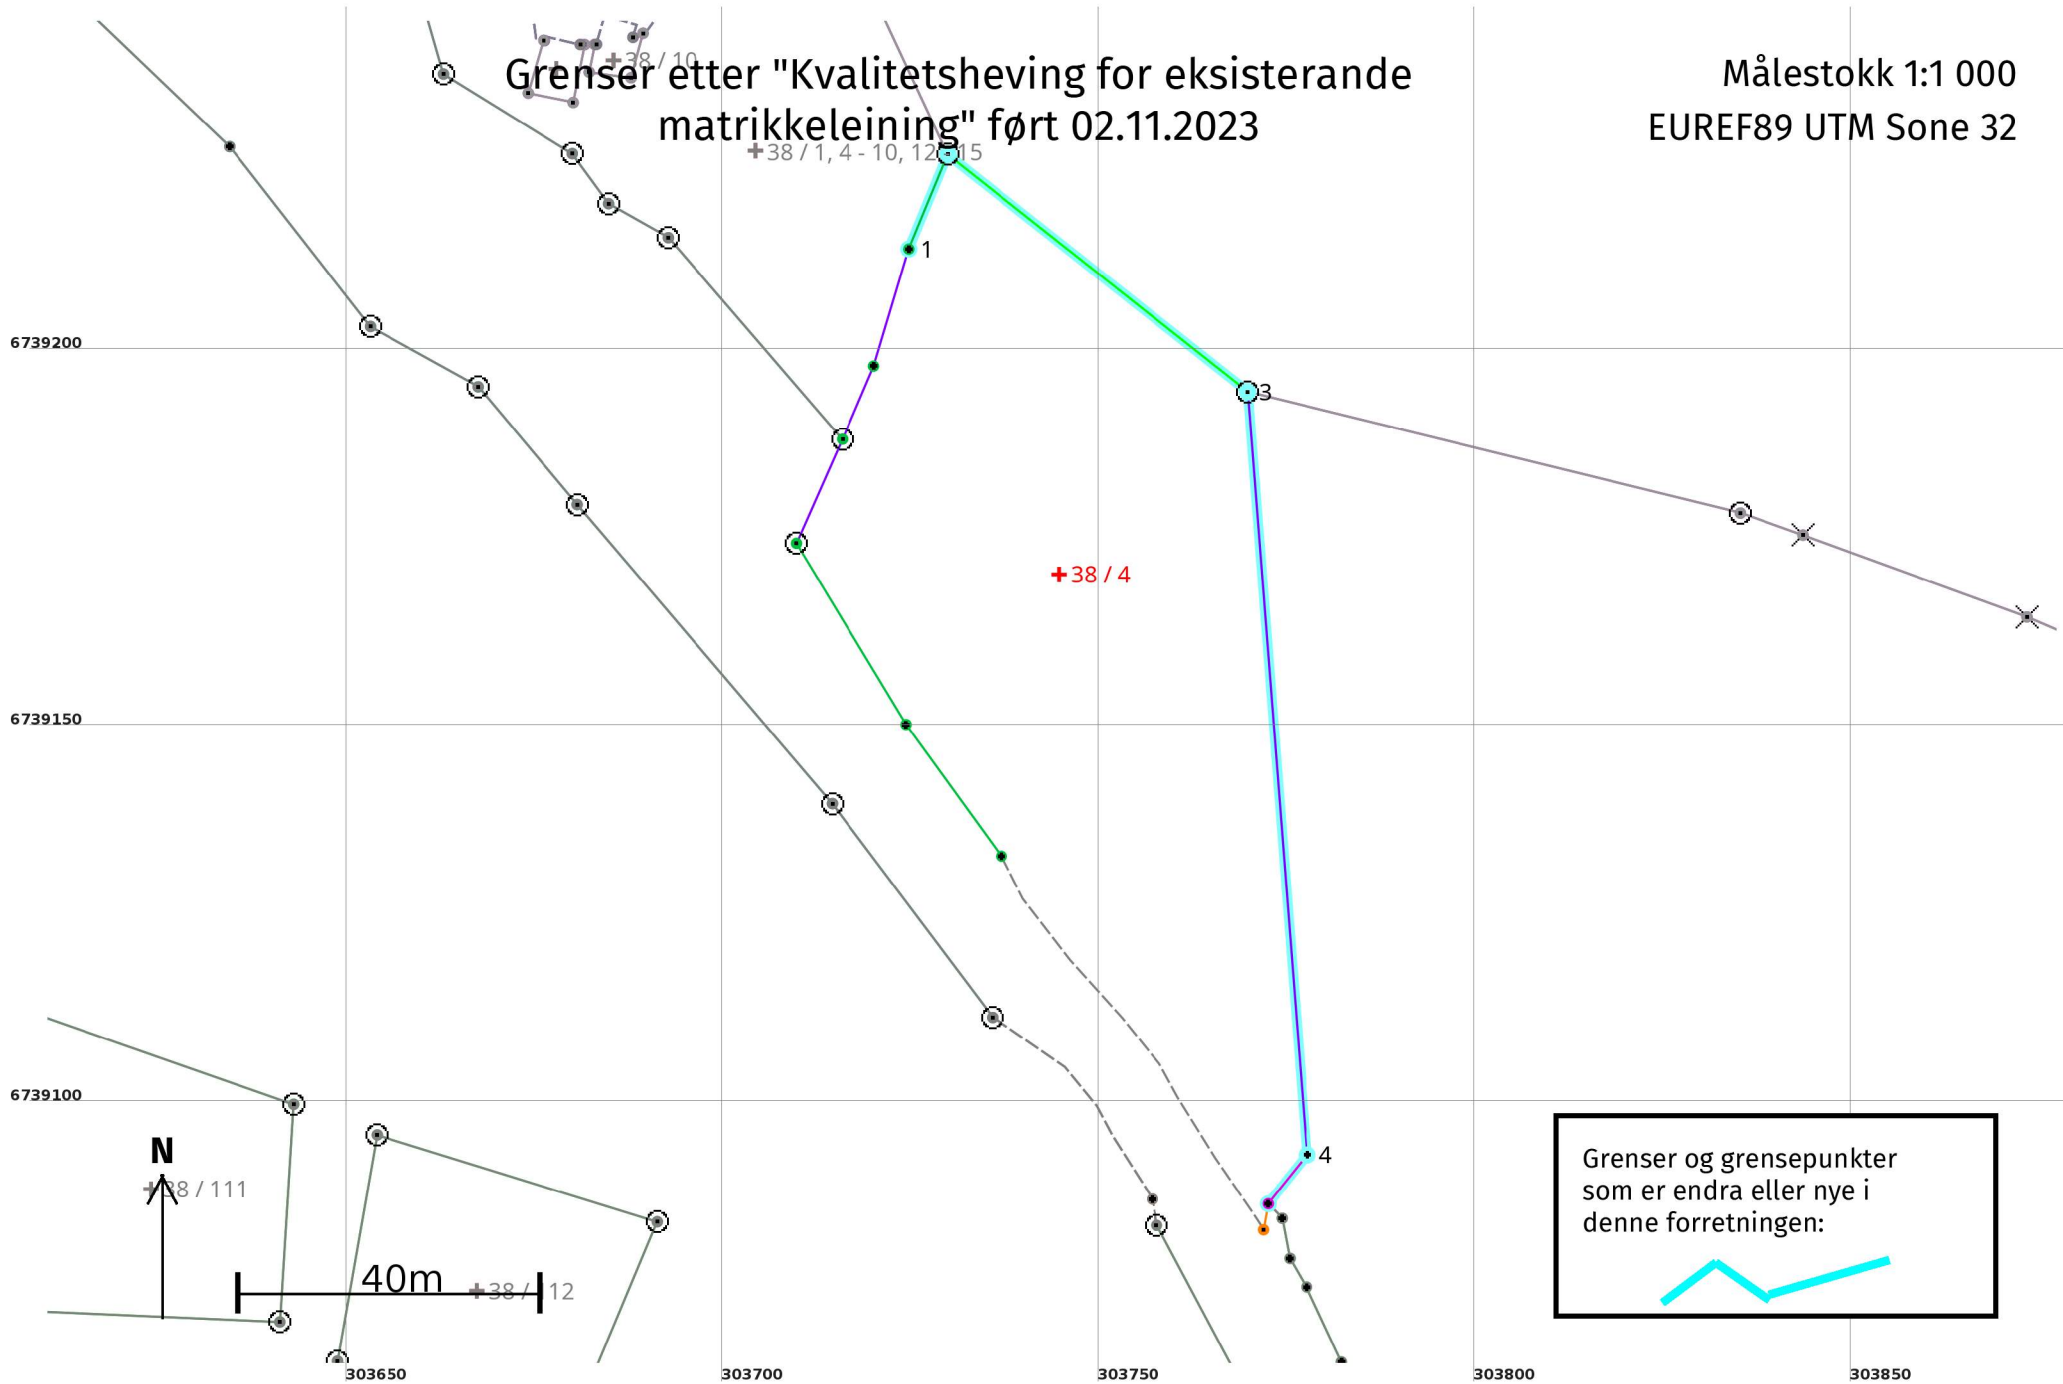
Grenser etter "Kvalitetsheving for eksisterande matrikkeleining" ført 02.11.2023

Målestokk 1:1 000
EUREF89 UTM Sone 32

38 / 10
38 / 1, 4 - 10, 12, 15
1
3
4
38 / 4
38 / 111
38 / 12
N
40m

6739200
6739150
6739100

303650
303700
303750
303800
303850

Grenser og grensepunkter som er endra eller nye i denne forretningen: